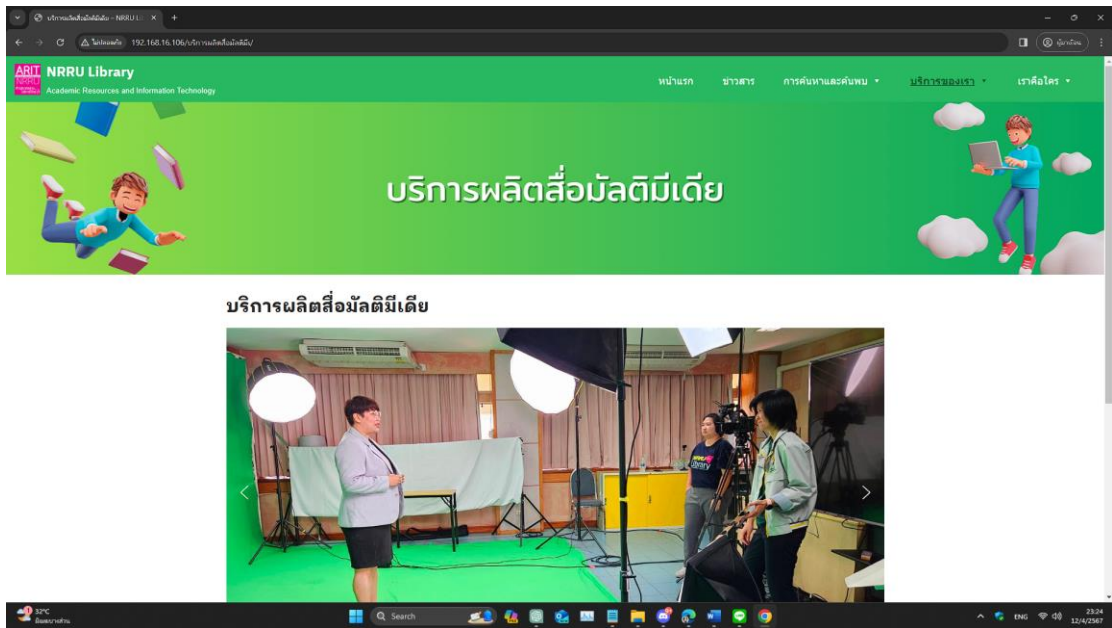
บริการผลิตสื่อมัลติมีเดีย – NRRU Li ×

ไม่ปลอดภัย 192.168.16.106/บริการผลิตสื่อมัลติมีเดีย/

ARIT NRRU

NRRU Library

Academic Resources and Information Technology

หน้าแรก ข่าวสาร การค้นหาและค้นพบ บริการของเรา เราคือใคร

บริการผลิตสื่อมัลติมีเดีย

บริการผลิตสื่อมัลติมีเดีย

library

32°C

Search

ENG

23:24
12/4/2567